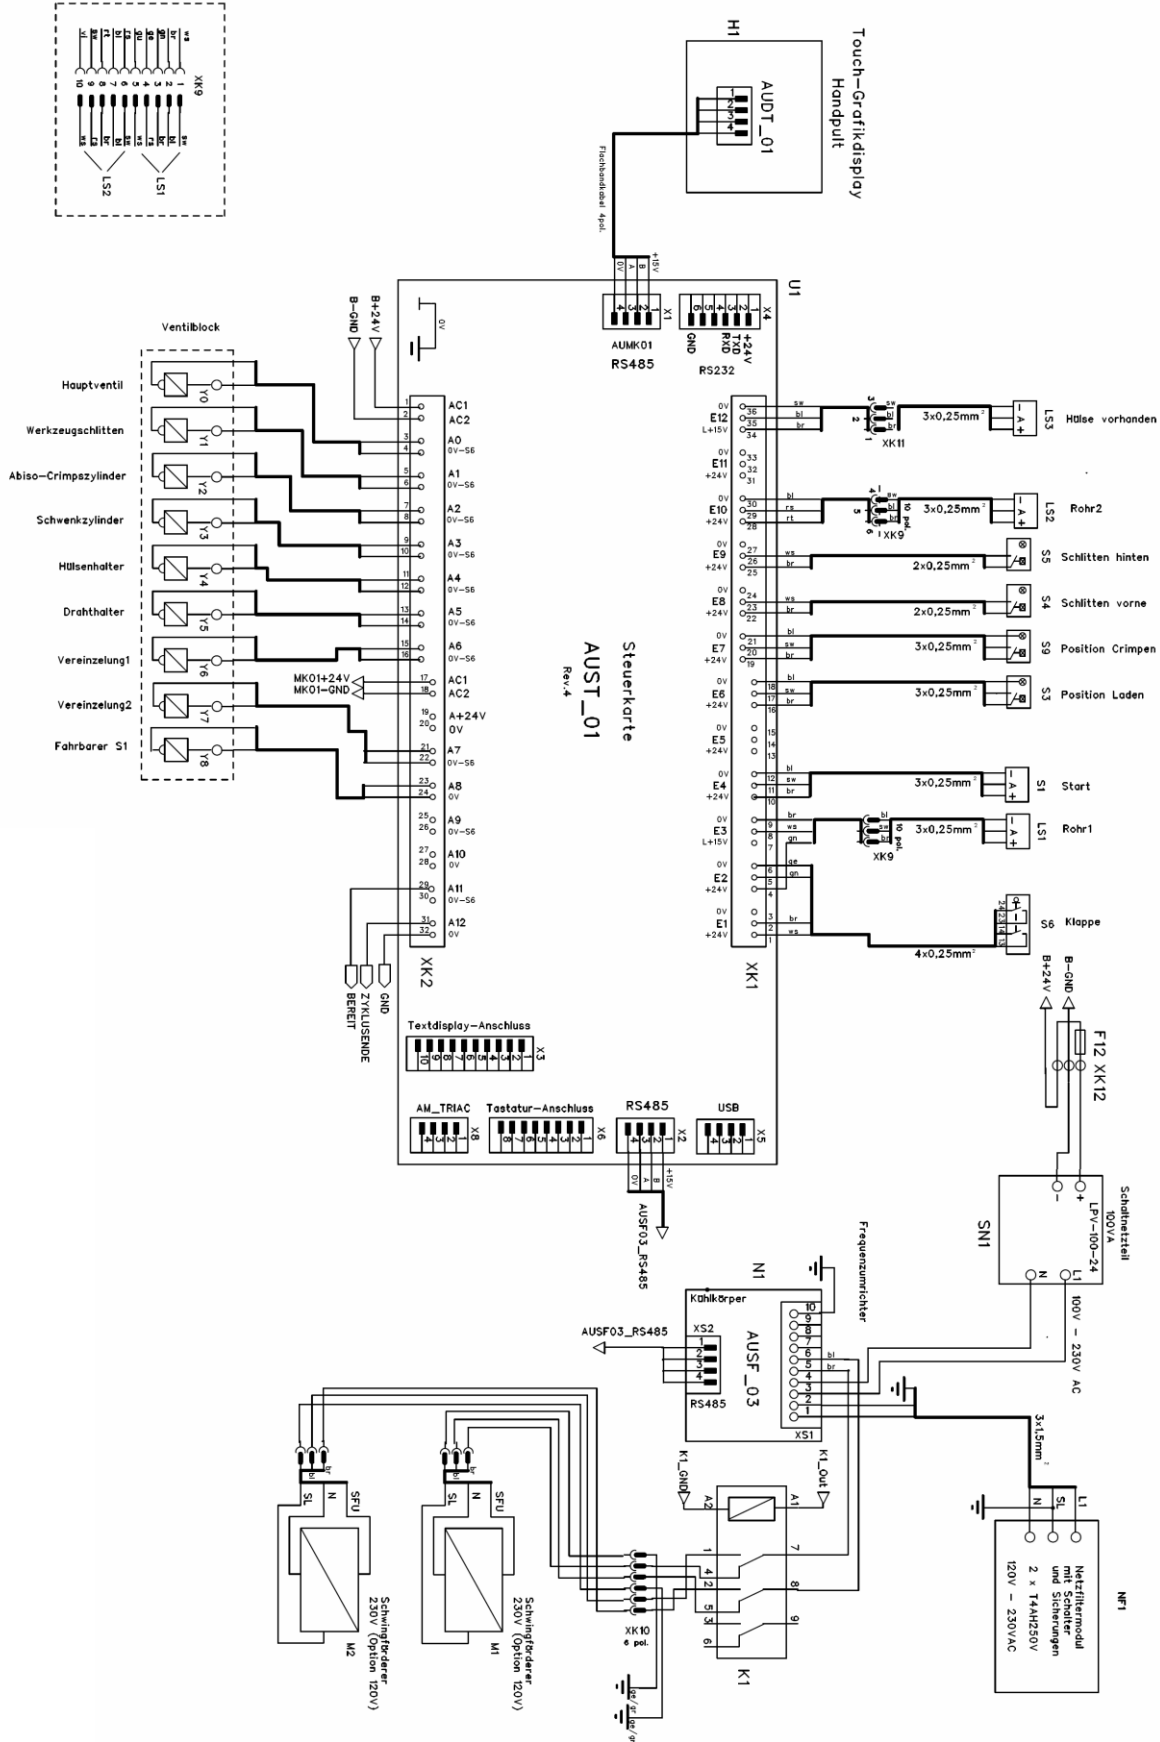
XK9
ws 1
sw 2
br 3
bl 4
gn 5
ge 6
ws 7
rs 8
gr 9
bl 10
LS1
LS2

H1
Touch-Grafikdisplay Handpult
AUDT_01
1 2 3 4
Flachbandkabel 4pol.
+15V
B
A
0V

U1
X1
1 2 3 4
AUMK01
RS485
X4
1 2 3 4 5 6
+24V TXD RXD GND
RS232

B+24V
B-GND
0V

Ventilblock
Hauptventil Y0
Werkzeugschlitten Y1
Abiso-Crimpszylinder Y2
Schwenkzylinder Y3
Hülsenhalter Y4
Drahthalter Y5
Vereinzelung1 Y6
Vereinzelung2 Y7
Fahrbarer S1 Y8

1 AC1
2 AC2
3 A0
4 0V-S6
5 A1
6 0V-S6
7 A2
8 0V-S6
9 A3
10 0V-S6
11 A4
12 0V-S6
13 A5
14 0V-S6
15 A6
16 0V-S6
MK01+24V
MK01-GND
17 AC1
18 AC2
19 A+24V
20 0V
21 A7
22 0V-S6
23 A8
24 0V
25 A9
26 0V-S6
27 A10
28 0V
29 A11
30 0V-S6
31 A12
32 0V
XK2
BEREIT
ZYKLUSENDE
GND

Steuerkarte
AUST_01
Rev.4

0V E12 L+15V 36 35 34 sw bl br
XK11
3x0,25mm² LS3 Hülse vorhanden
0V E11 +24V 33 32 31
0V E10 +24V 30 29 28 bl rs rt
XK9 10 pol.
3x0,25mm² LS2 Rohr2
0V E9 +24V 27 26 25 ws br
2x0,25mm² S5 Schlitten hinten
0V E8 +24V 24 23 22 ws br
2x0,25mm² S4 Schlitten vorne
0V E7 +24V 21 20 19 bl sw br
3x0,25mm² S9 Position Crimpen
0V E6 +24V 18 17 16 bl sw br
3x0,25mm² S3 Position Laden
0V E5 +24V 15 14 13
0V E4 +24V 12 11 10 bl sw br
3x0,25mm² S1 Start
0V E3 L+15V 9 8 7 br ws gn
XK9 10 pol.
3x0,25mm² LS1 Rohr1
0V E2 +24V 6 5 4 ge gn
0V E1 +24V 3 2 1 br ws
S6 Klappe
24 23 14 13
4x0,25mm²
XK1

B+24V
B-GND
F12 XK12

Textdisplay-Anschluss
X3
AM_TRIAC X8
Tastatur-Anschluss X6
RS485 X2
USB X5
+15V B A 0V
AUSF03_RS485

SN1
Schaltnetzteil 100VA LPV-100-24
- +
N L1
100V - 230V AC

N1
Frequenzumrichter
Kühlkörper
AUSF_03
XS2
RS485
AUSF03_RS485
XS1
10 9 8 7 6 5 4 3 2 1
bl br
3x1,5mm²

K1_GND A2 A1 K1_Out
K1
1 7 4 2 8 5 3 6 9
XK10 6 pol.
ge/gr ge/gr ge/gr

SL N SFU
bl br
M2 Schwingförderer 230V (Option 120V)
M1 Schwingförderer 230V (Option 120V)

N L1
NF1
Netzfiltermodul mit Schalter und Sicherungen
2 x T4AH250V
120V - 230VAC